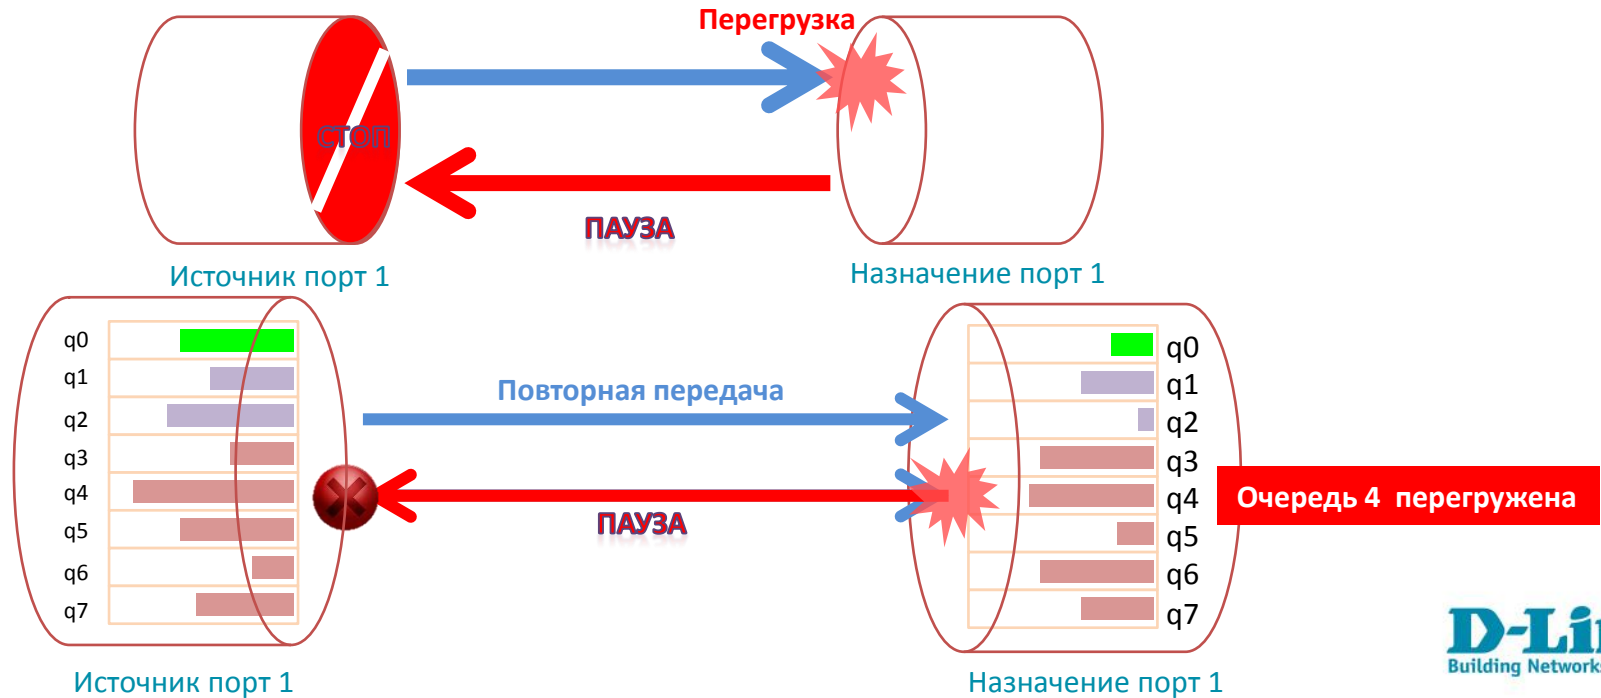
Перегрузка

СТОП

ПАУЗА

Источник порт 1

Назначение порт 1

q0
q1
q2
q3
q4
q5
q6
q7

Повторная передача

ПАУЗА

q0
q1
q2
q3
q4
q5
q6
q7

Очередь 4 перегружена

Источник порт 1

Назначение порт 1

D-Lin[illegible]
Building Network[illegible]